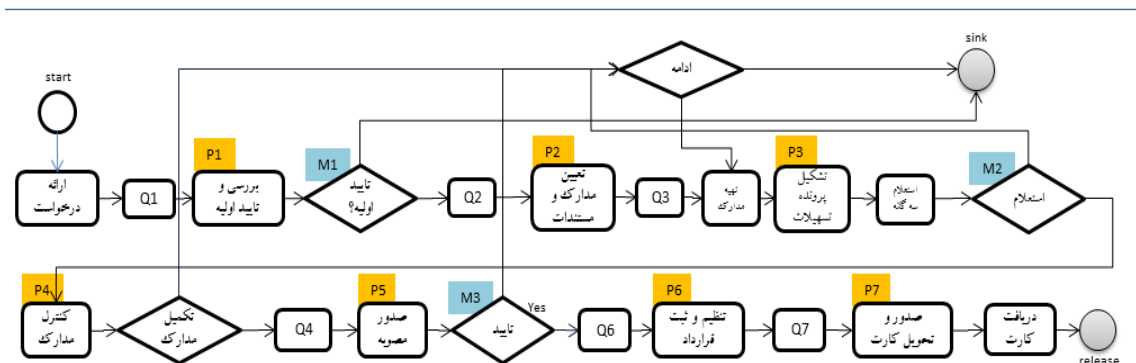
start

sink

ادامه

ارائه درخواست

Q1

P1

بررسی و تایید اولیه

M1

تایید اولیه؟

Q2

P2

تعیین مدارک و مستندات

Q3

تهیه مدارک

P3

تشکیل پرونده تسهیلات

استعلام سه گانه

M2

استعلام

P4

کنترل مدارک

تکمیل مدارک

Q4

P5

صدور مصوبه

M3

تایید

Yes

Q6

P6

تنظیم و ثبت قرارداد

Q7

P7

صدور و تحویل کارت

دریافت کارت

release